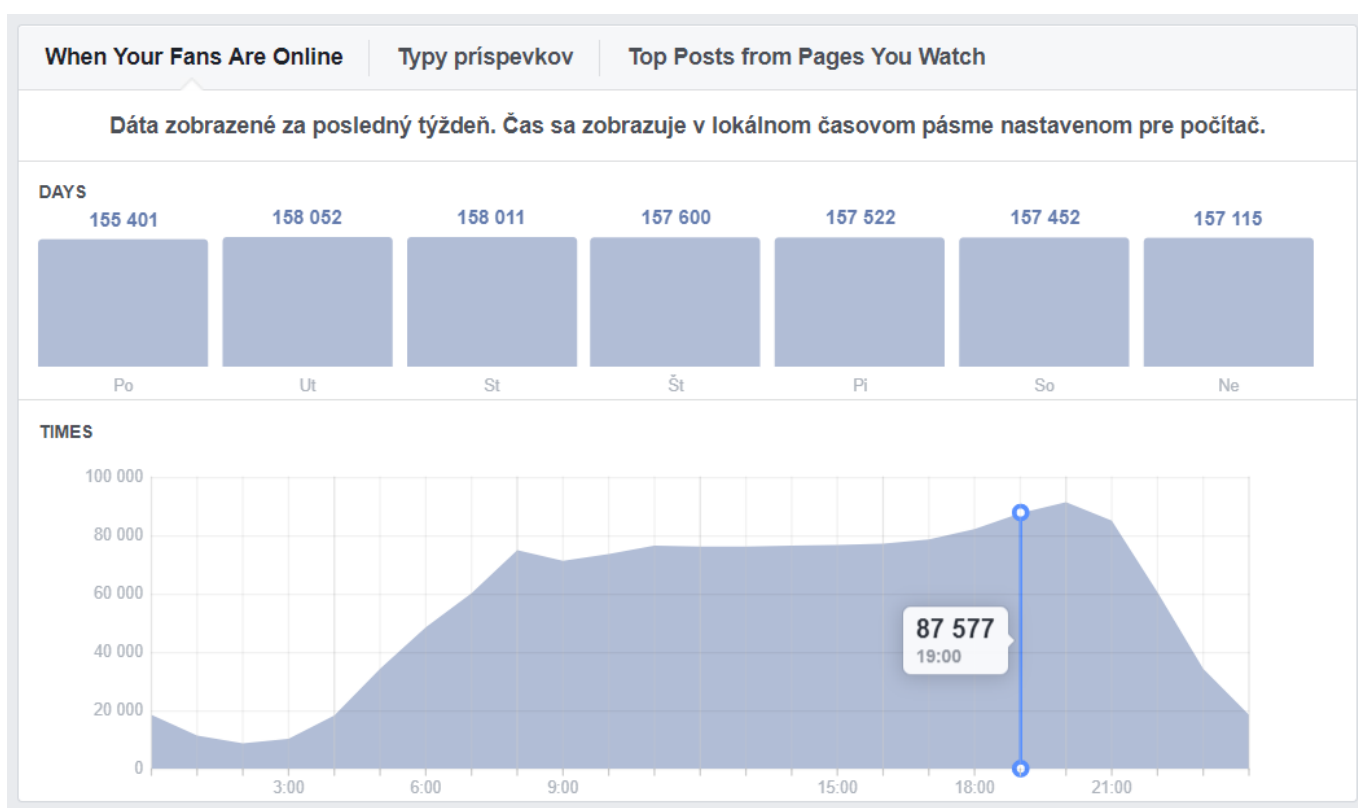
When Your Fans Are Online | Typy príspevkov | Top Posts from Pages You Watch

Dáta zobrazené za posledný týždeň. Čas sa zobrazuje v lokálnom časovom pásme nastavenom pre počítač.

DAYS

| 155 401 | 158 052 | 158 011 | 157 600 | 157 522 | 157 452 | 157 115 |
|---|---|---|---|---|---|---|
| Po | Ut | St | Št | Pi | So | Ne |

TIMES

100 000
80 000
60 000
40 000
20 000
0

3:00 6:00 9:00 15:00 18:00 21:00

87 577
19:00